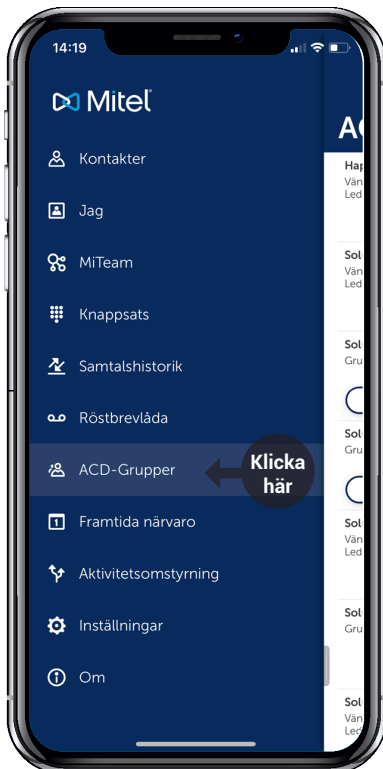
14:19

Mitel

Kontakter

Jag

MiTeam

Knappsats

Samtalshistorik

Röstbrevlåda

ACD-Grupper

Klicka här

Framtida närvaro

Aktivitetsomstyrning

Inställningar

Om

AC

Hap
Vän
Led

Sol
Vän
Led

Sol
Gru

Sol
Gru

Sol
Vän
Led

Sol
Gru

Sol
Vän
Led